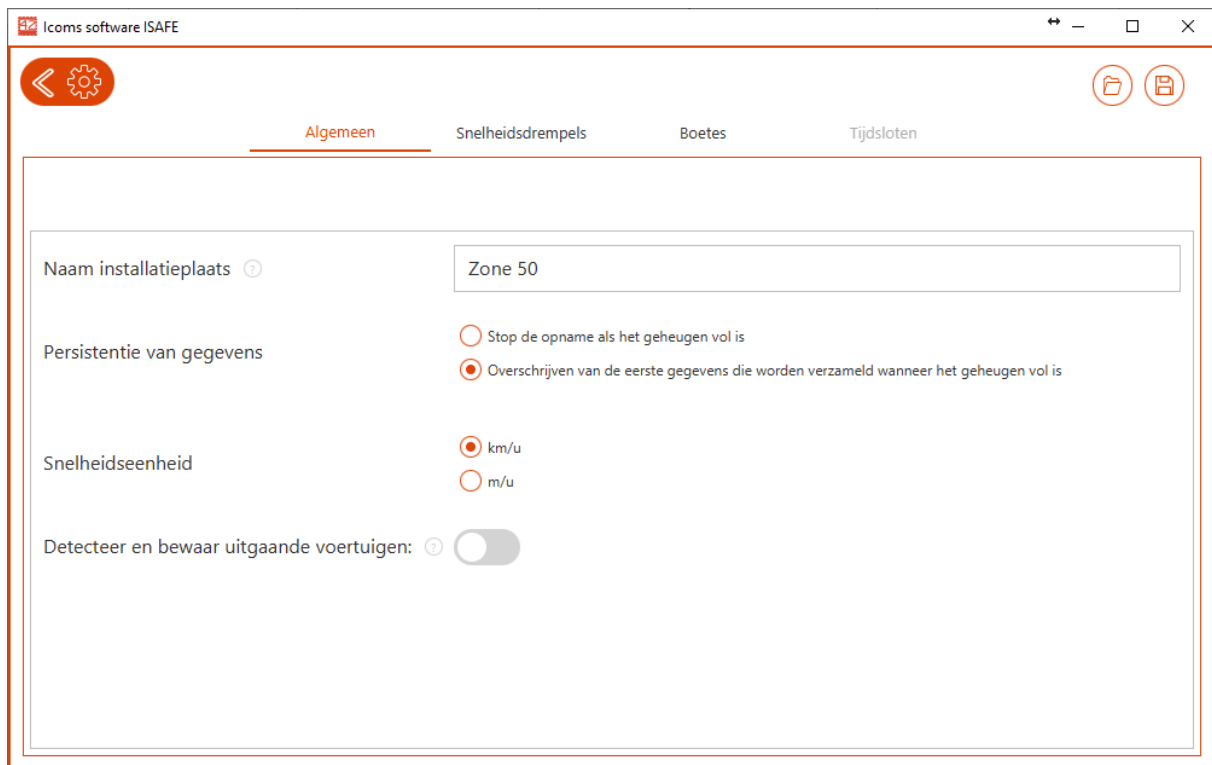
Icoms software ISAFE

Algemeen
Snelheidsdrempels
Boetes
Tijdsloten

Naam installatieplaats
Zone 50

Persistentie van gegevens
Stop de opname als het geheugen vol is
Overschrijven van de eerste gegevens die worden verzameld wanneer het geheugen vol is

Snelheidseenheid
km/u
m/u

Detecteer en bewaar uitgaande voertuigen: